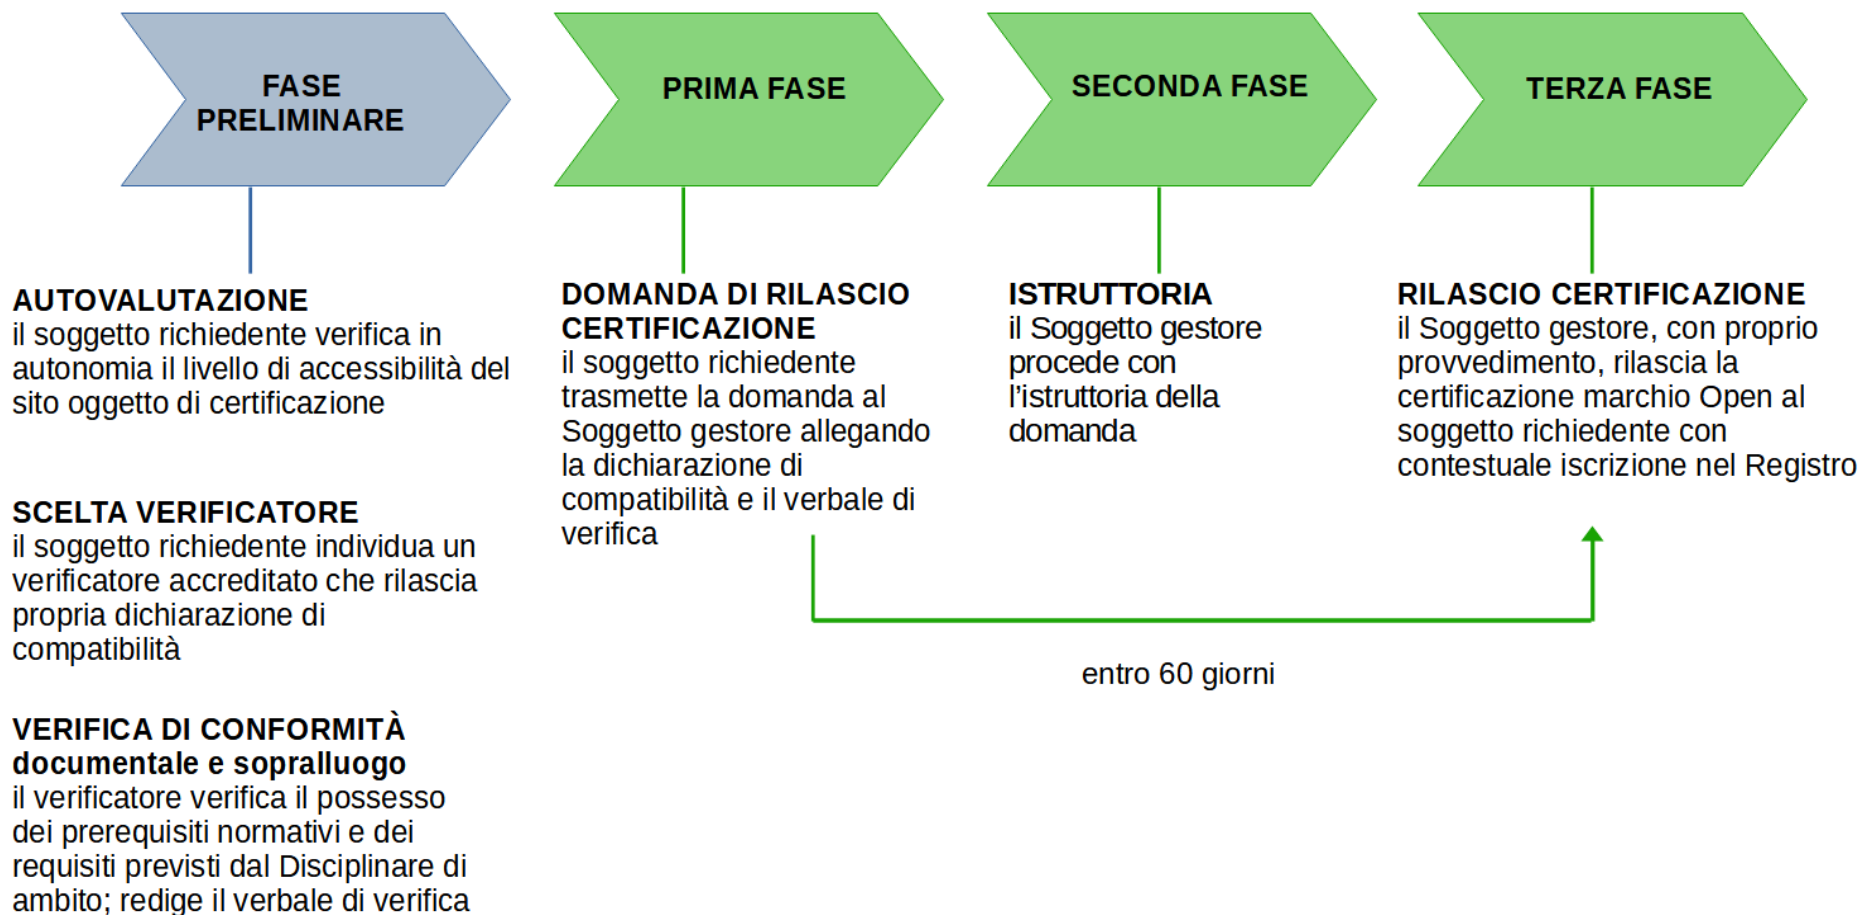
FASE PRELIMINARE

PRIMA FASE

SECONDA FASE

TERZA FASE

AUTOVALUTAZIONE
il soggetto richiedente verifica in autonomia il livello di accessibilità del sito oggetto di certificazione

SCELTA VERIFICATORE
il soggetto richiedente individua un verificatore accreditato che rilascia propria dichiarazione di compatibilità

VERIFICA DI CONFORMITÀ documentale e sopralluogo
il verificatore verifica il possesso dei prerequisiti normativi e dei requisiti previsti dal Disciplinare di ambito; redige il verbale di verifica

DOMANDA DI RILASCIO CERTIFICAZIONE
il soggetto richiedente trasmette la domanda al Soggetto gestore allegando la dichiarazione di compatibilità e il verbale di verifica

ISTRUTTORIA
il Soggetto gestore procede con l'istruttoria della domanda

RILASCIO CERTIFICAZIONE
il Soggetto gestore, con proprio provvedimento, rilascia la certificazione marchio Open al soggetto richiedente con contestuale iscrizione nel Registro

entro 60 giorni